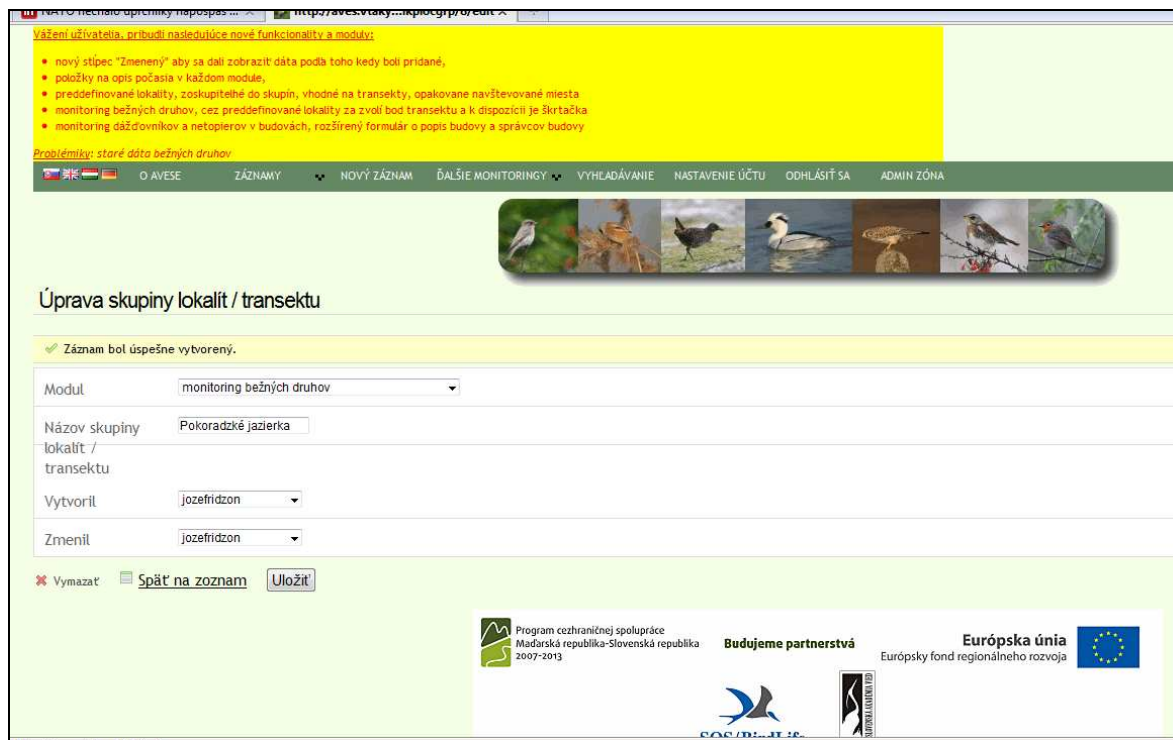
NATO nechalo upratiky napospas ... | http://aves.vtaky...kploegrp/6/edit

Vážení užívatelia, pribudli nasledujúce nové funkcionality a moduly:

- nový stĺpec "Zmenený" aby sa dali zobraziť dáta podľa toho kedy boli pridané,
- položky na opis počasia v každom module,
- preddefinované lokality, zoskupiteľné do skupín, vhodné na transekty, opakované navštevované miesta
- monitoring bežných druhov, cez preddefinované lokality za zvolí bod transektu a k dispozícii je škrtačka
- monitoring dážďovníkov a netopierov v budovách, rozšírený formulár o popis budovy a správcov budovy

Problémiky: staré dáta bežných druhov

O AVESE ZÁZNAMY NOVÝ ZÁZNAM ĎALŠIE MONITORINGY VYHĽADÁVANIE NASTAVENIE ÚČTU ODHLÁSIŤ SA ADMIN ZÓNA

Úprava skupiny lokalít / transektu

Záznam bol úspešne vytvorený.

| | |
|---|---|
| Modul | monitoring bežných druhov |
| Názov skupiny lokalít / transektu | Pokoradzké jazierka |
| Vytvoril | jozefridzon |
| Zmenil | jozefridzon |

Vymazať Späť na zoznam Uložiť

Program cezhraničnej spolupráce Maďarská republika-Slovenská republika 2007-2013

Budujeme partnerstvá

Európska únia
Európsky fond regionálneho rozvoja

SOS/BirdLife